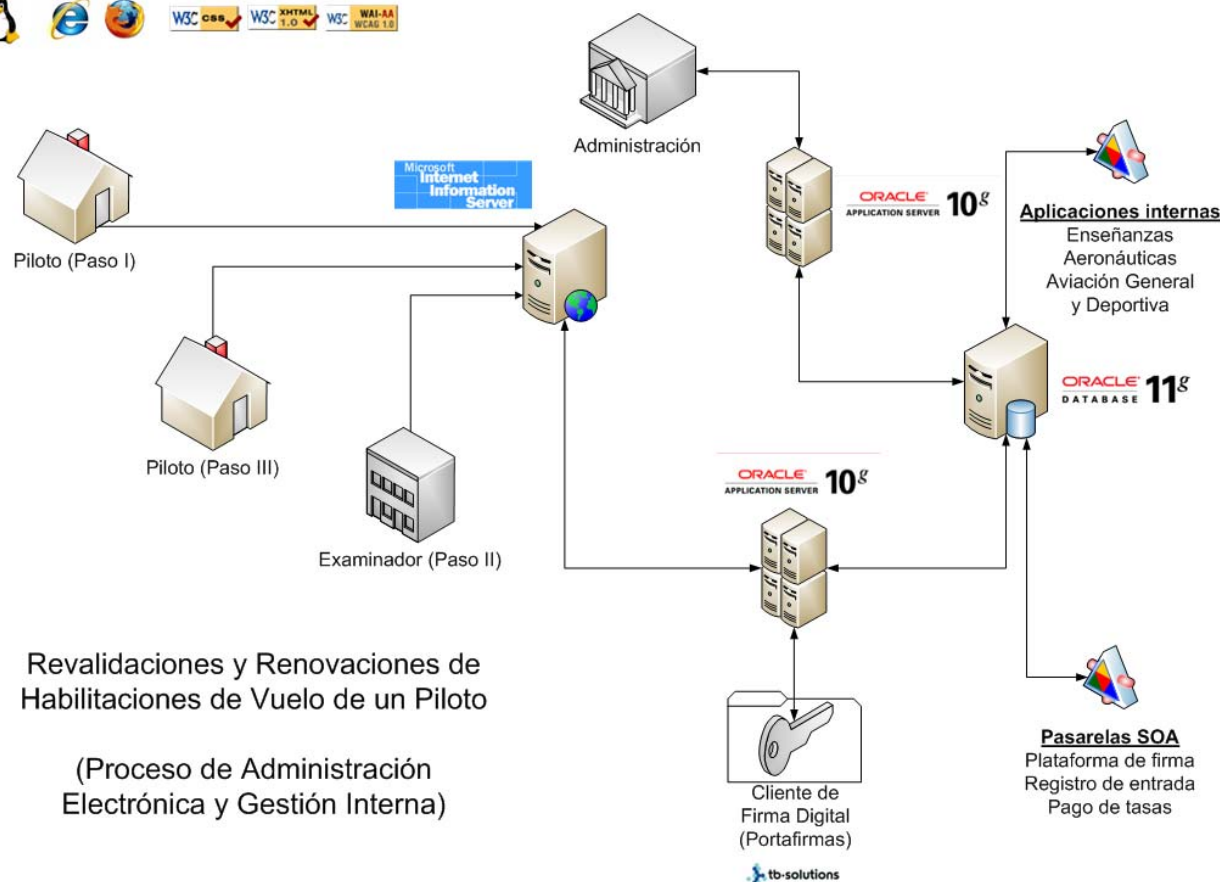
W3C CSS W3C XHTML 1.0 W3C WAI-AA WCAG 1.0

Administración

Microsoft Internet Information Server

ORACLE APPLICATION SERVER $10^g$

Aplicaciones internas
Enseñanzas Aeronáuticas
Aviación General y Deportiva

Piloto (Paso I)

Piloto (Paso III)

ORACLE DATABASE $11^g$

ORACLE APPLICATION SERVER $10^g$

Examinador (Paso II)

Revalidaciones y Renovaciones de Habilitaciones de Vuelo de un Piloto

(Proceso de Administración Electrónica y Gestión Interna)

Cliente de Firma Digital (Portafirmas)

Pasarelas SOA
Plataforma de firma
Registro de entrada
Pago de tasas

tb-solutions